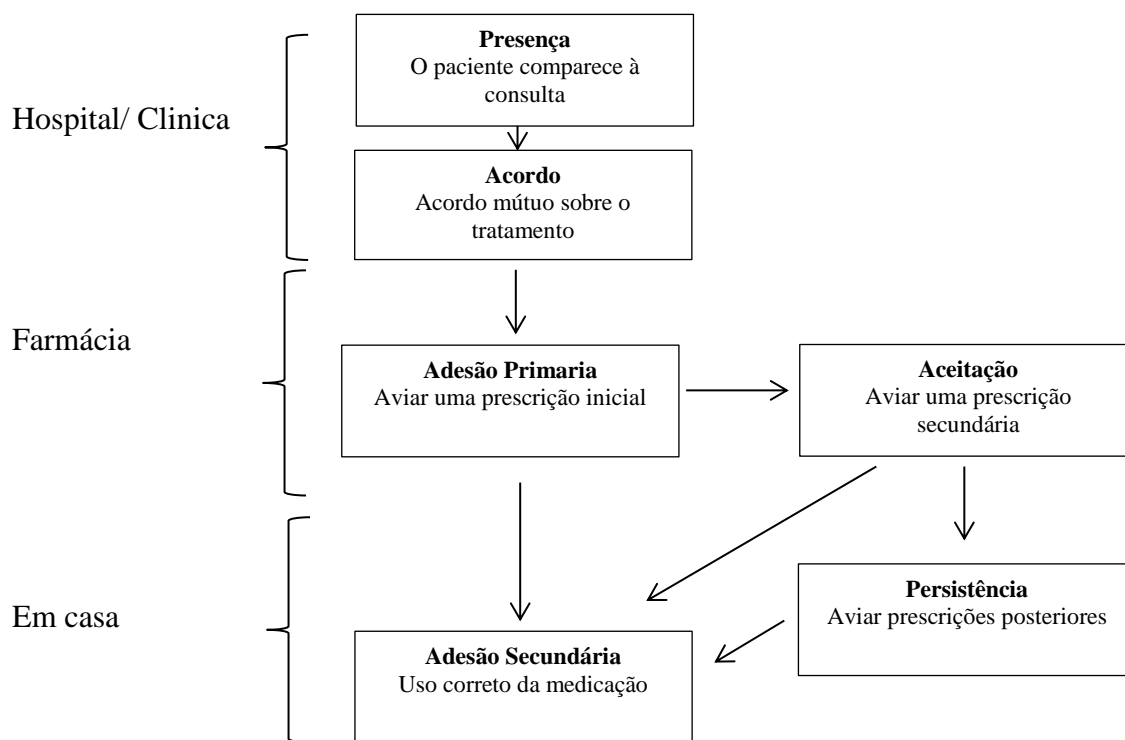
Hospital/ Clinica

Presença
O paciente comparece à consulta

Acordo
Acordo mútuo sobre o tratamento

Farmácia

Adesão Primaria
Aviar uma prescrição inicial

Aceitação
Aviar uma prescrição secundária

Em casa

Persistência
Aviar prescrições posteriores

Adesão Secundária
Uso correto da medicação